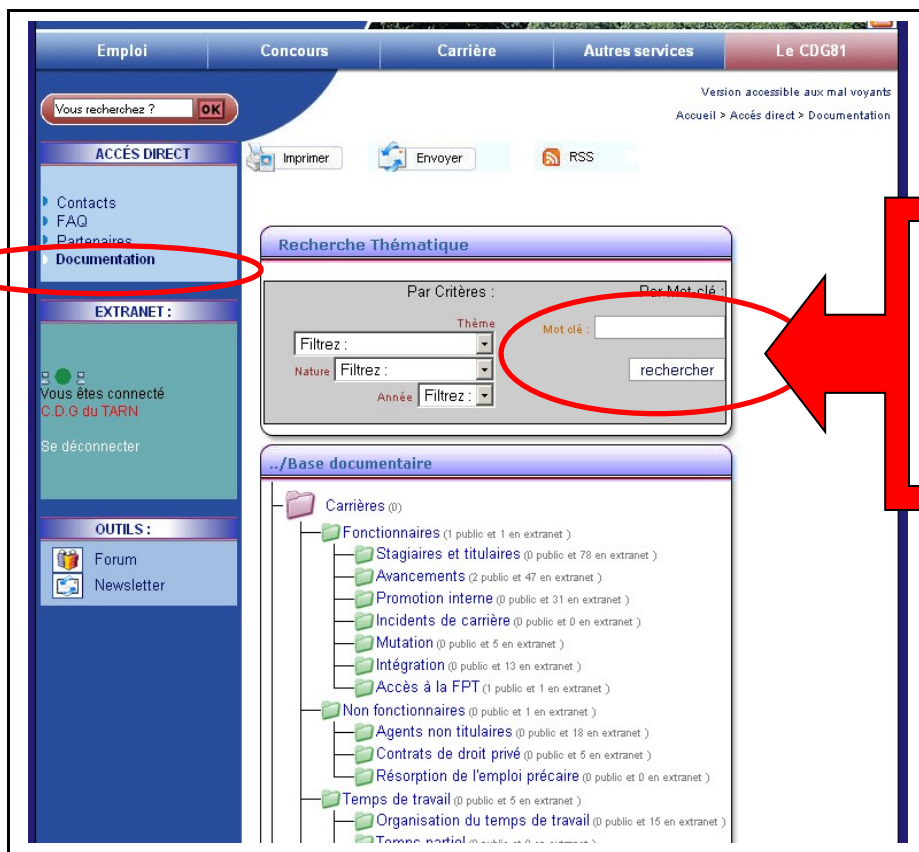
Emploi Concours Carrière Autres services Le CDG81

Vous recherchez ? OK

Version accessible aux mal voyants

Accueil > Accés direct > Documentation

ACCÉS DIRECT

Contacts
FAQ
Partenaires
Documentation

Imprimer Envoyer RSS

Recherche Thématique

Par Critères : Par Mot clé :

Thème
Filtrez :
Nature Filtrez :
Année Filtrez :

Mot clé :
rechercher

EXTRANET :

Vous êtes connecté
C.D.G du TARN

Se déconnecter

../Base documentaire

Carrières (0)
Fonctionnaires (1 public et 1 en extranet )
Stagiaires et titulaires (0 public et 78 en extranet )
Avancements (2 public et 47 en extranet )
Promotion interne (0 public et 31 en extranet )
Incidents de carrière (0 public et 0 en extranet )
Mutation (0 public et 5 en extranet )
Intégration (0 public et 13 en extranet )
Accès à la FPT (1 public et 1 en extranet )
Non fonctionnaires (0 public et 1 en extranet )
Agents non titulaires (0 public et 18 en extranet )
Contrats de droit privé (0 public et 5 en extranet )
Résorption de l'emploi précaire (0 public et 0 en extranet )
Temps de travail (0 public et 5 en extranet )
Organisation du temps de travail (0 public et 15 en extranet )
Temps partiel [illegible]

OUTILS :

Forum
Newsletter